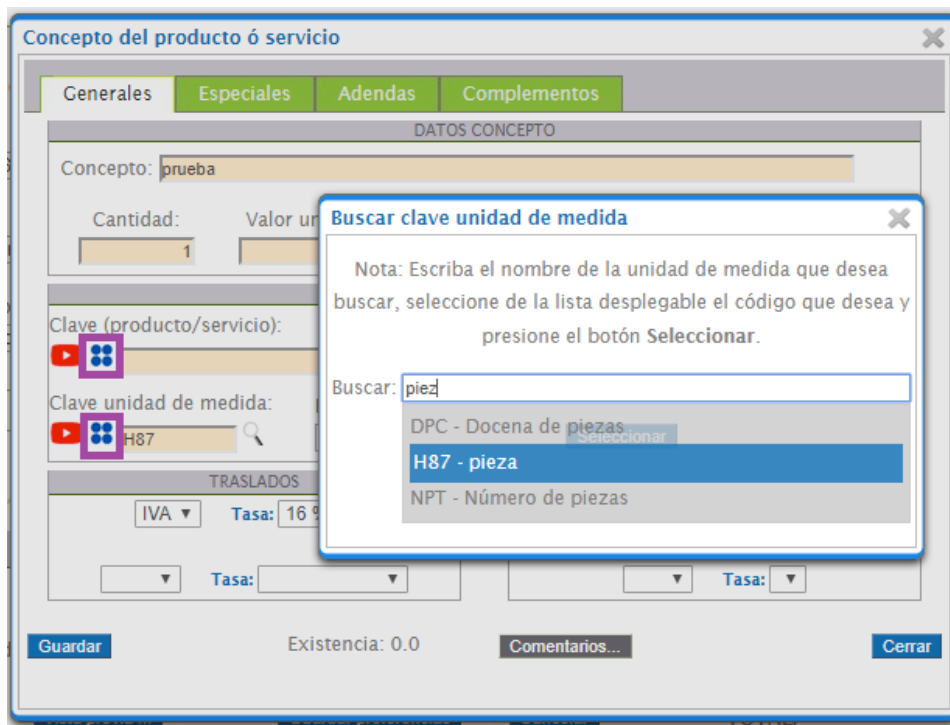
Concepto del producto ó servicio

Generales | Especiales | Adendas | Complementos

DATOS CONCEPTO

Concepto: prueba

Cantidad: 1

Valor un

Clave (producto/servicio):

Clave unidad de medida:

H87

TRASLADOS

IVA ▼ Tasa: 16

Tasa:

Tasa:

Guardar

Existencia: 0.0

Comentarios...

Cerrar

Buscar clave unidad de medida

Nota: Escriba el nombre de la unidad de medida que desea buscar, seleccione de la lista desplegable el código que desea y presione el botón **Seleccionar**.

Buscar: piez

DPC - Docena de piezas

Seleccionar

H87 - pieza

NPT - Número de piezas